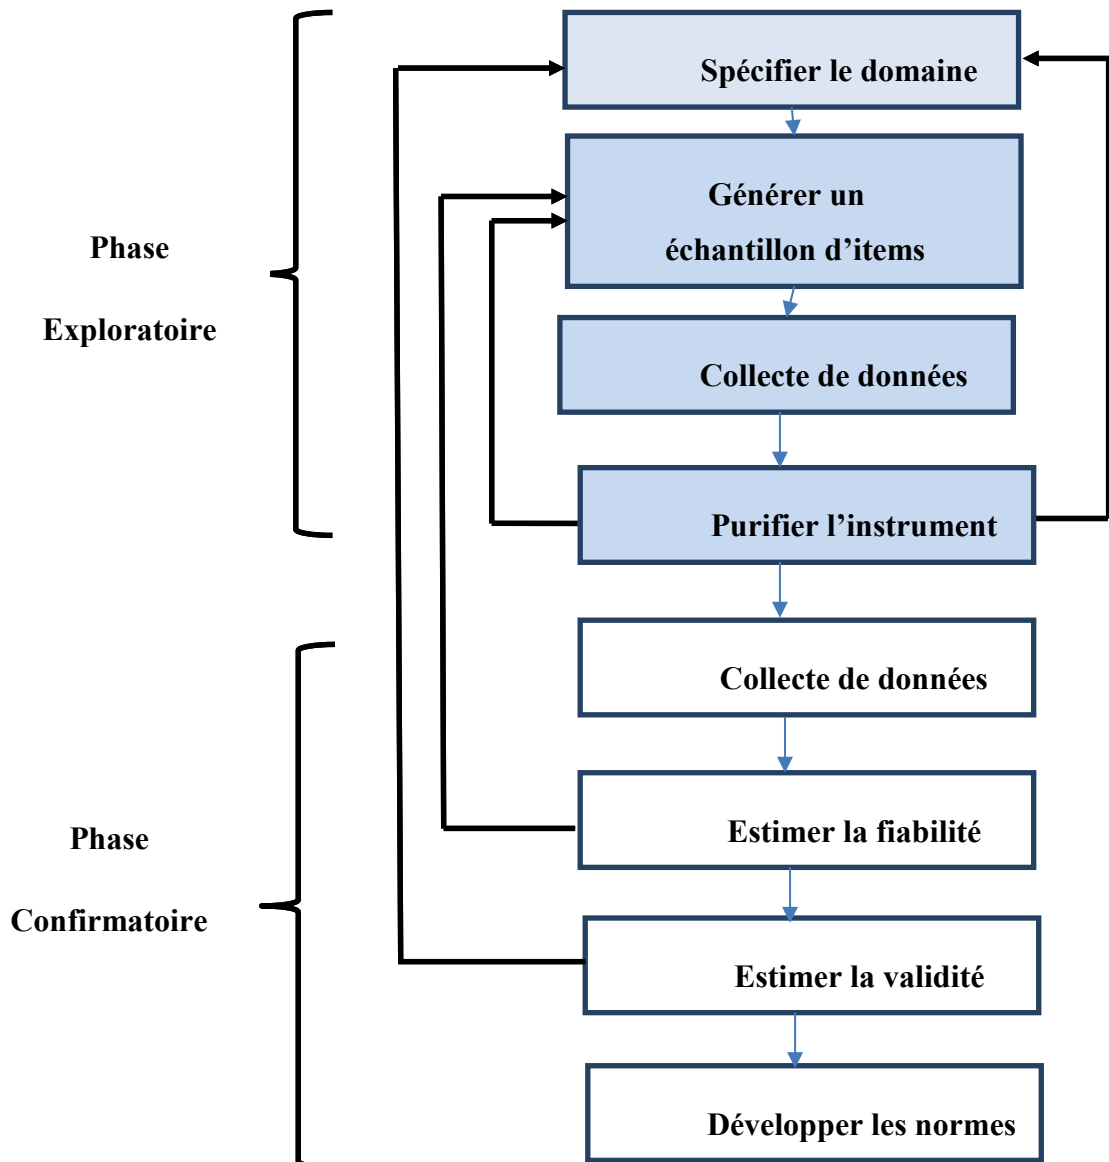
Phase

Exploratoire

Spécifier le domaine

Générer un échantillon d’items

Collecte de données

Purifier l’instrument

Phase

Confirmatoire

Collecte de données

Estimer la fiabilité

Estimer la validité

Développer les normes